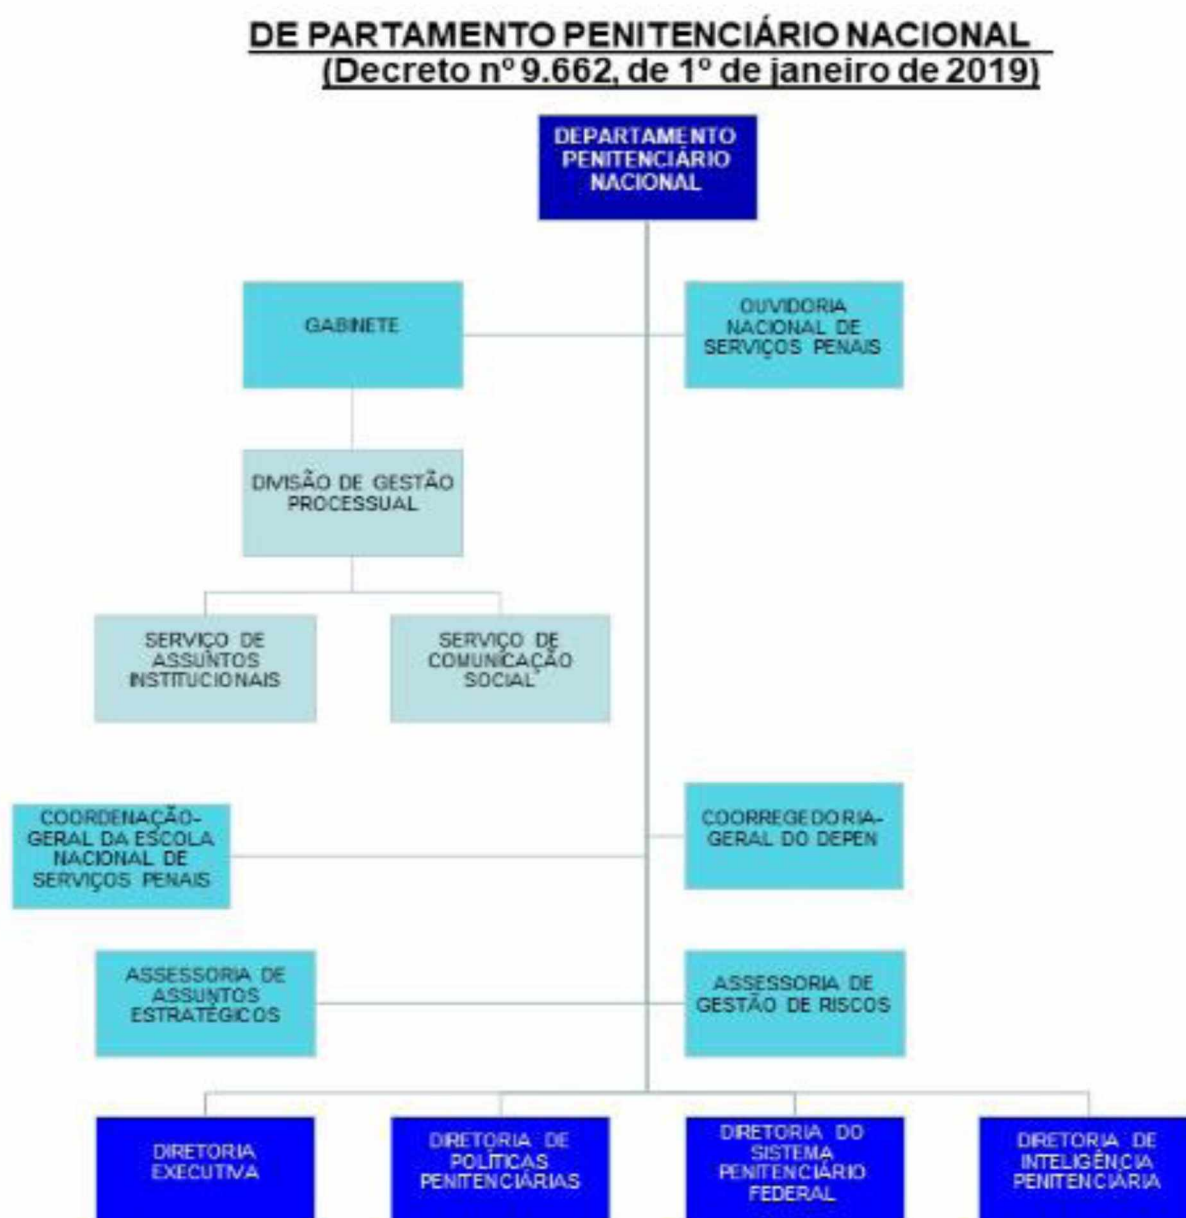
DE PARTAMENTO PENITENCIÁRIO NACIONAL
(Decreto nº 9.662, de 1º de janeiro de 2019)

DEPARTAMENTO PENITENCIÁRIO NACIONAL

GABINETE

OUVIDORIA NACIONAL DE SERVIÇOS PENAIS

DIVISÃO DE GESTÃO PROCESSUAL

SERVIÇO DE ASSUNTOS INSTITUCIONAIS

SERVIÇO DE COMUNICAÇÃO SOCIAL

COORDENAÇÃO-GERAL DA ESCOLA NACIONAL DE SERVIÇOS PENAIS

COORREGEDORIA-GERAL DO DEPEN

ASSESSORIA DE ASSUNTOS ESTRATÉGICOS

ASSESSORIA DE GESTÃO DE RISCOS

DIRETORIA EXECUTIVA

DIRETORIA DE POLÍTICAS PENITENCIÁRIAS

DIRETORIA DO SISTEMA PENITENCIÁRIO FEDERAL

DIRETORIA DE INTELIGÊNCIA PENITENCIÁRIA